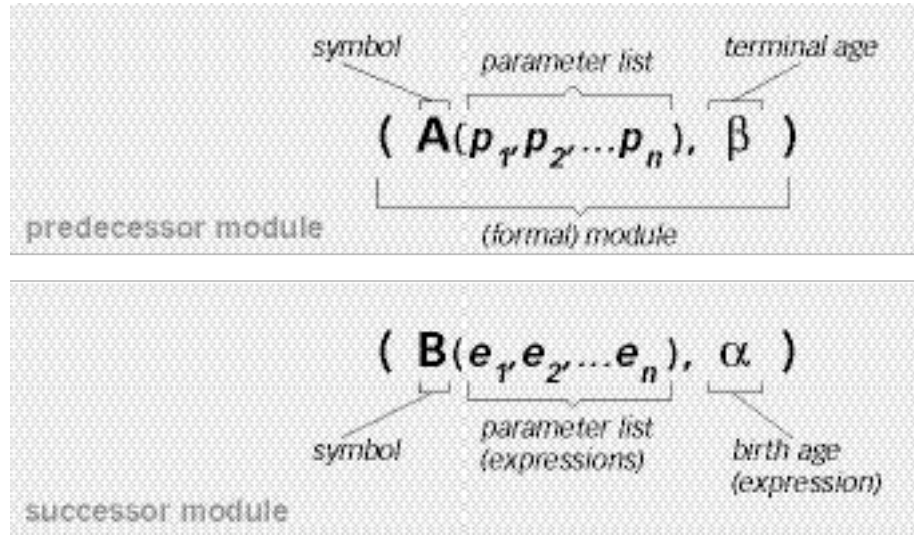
symbol

parameter list

terminal age

$( \mathbf{A}(p_1, p_2, \ldots p_n), \ \beta )$

predecessor module

(formal) module

$( \mathbf{B}(e_1, e_2, \ldots e_n), \ \alpha )$

symbol

parameter list (expressions)

birth age (expression)

successor module